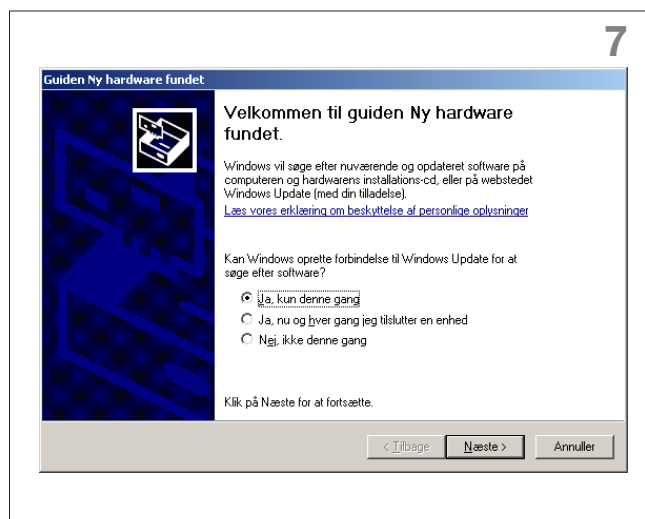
7

Guiden Ny hardware fundet

Velkommen til guiden Ny hardware fundet.

Windows vil søge efter nuværende og opdateret software på computeren og hardwarens installations-cd, eller på webstedet Windows Update (med din tilladelse).

Læs vores erklæring om beskyttelse af personlige oplysninger

Kan Windows oprette forbindelse til Windows Update for at søge efter software?

Ja, kun denne gang

Ja, nu og hver gang jeg tilslutter en enhed

Nej, ikke denne gang

Klik på Næste for at fortsætte.

< Tilbage | Næste > | Annuller